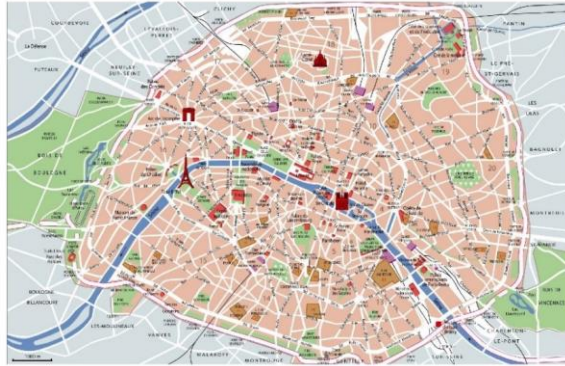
COURBEVOIE
La Défense
PUTEAUX
LEVALLOIS-PERRET
NEUILLY-SUR-SEINE
CLICHY
PANTIN
LE PRÉ-ST-GERVAIS
LES LILAS
BAGNOLET
MONTREUIL
BOIS DE BOULOGNE
BOULOGNE-BILLANCOURT
ISSY-LES-MOULINEAUX
MALAKOFF
MONTROUGE
GENTILLY
LE KREMLIN-BICÊTRE
CHARENTON-LE-PONT
BOIS DE VINCENNES
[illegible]